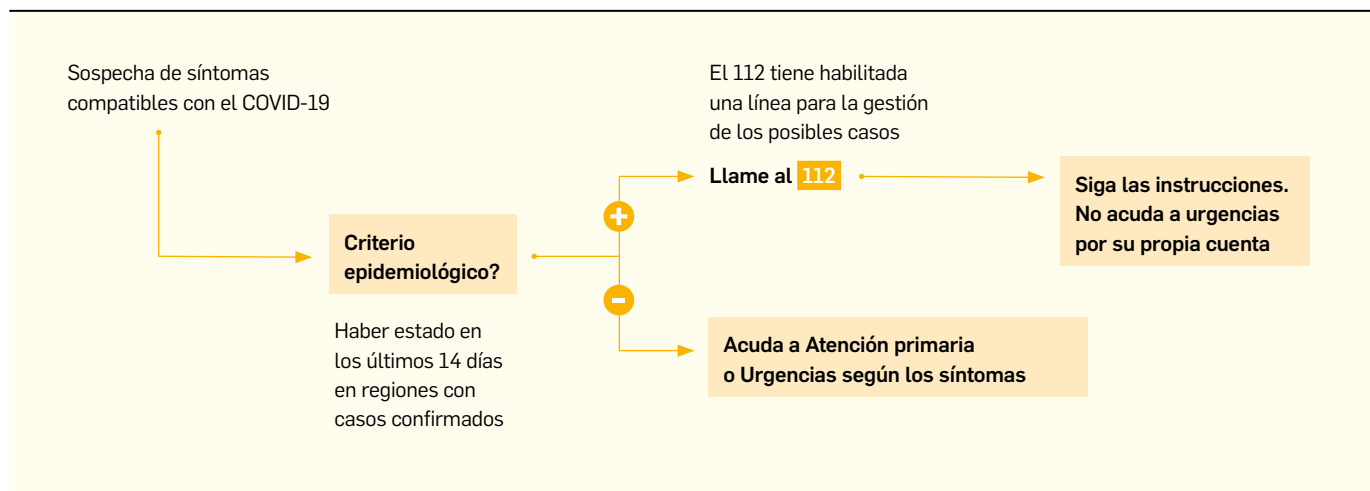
Sospecha de síntomas compatibles con el COVID-19

Criterio epidemiológico?

Haber estado en los últimos 14 días en regiones con casos confirmados

El 112 tiene habilitada una línea para la gestión de los posibles casos

+

Llame al 112

Siga las instrucciones. No acuda a urgencias por su propia cuenta

-

Acuda a Atención primaria o Urgencias según los síntomas